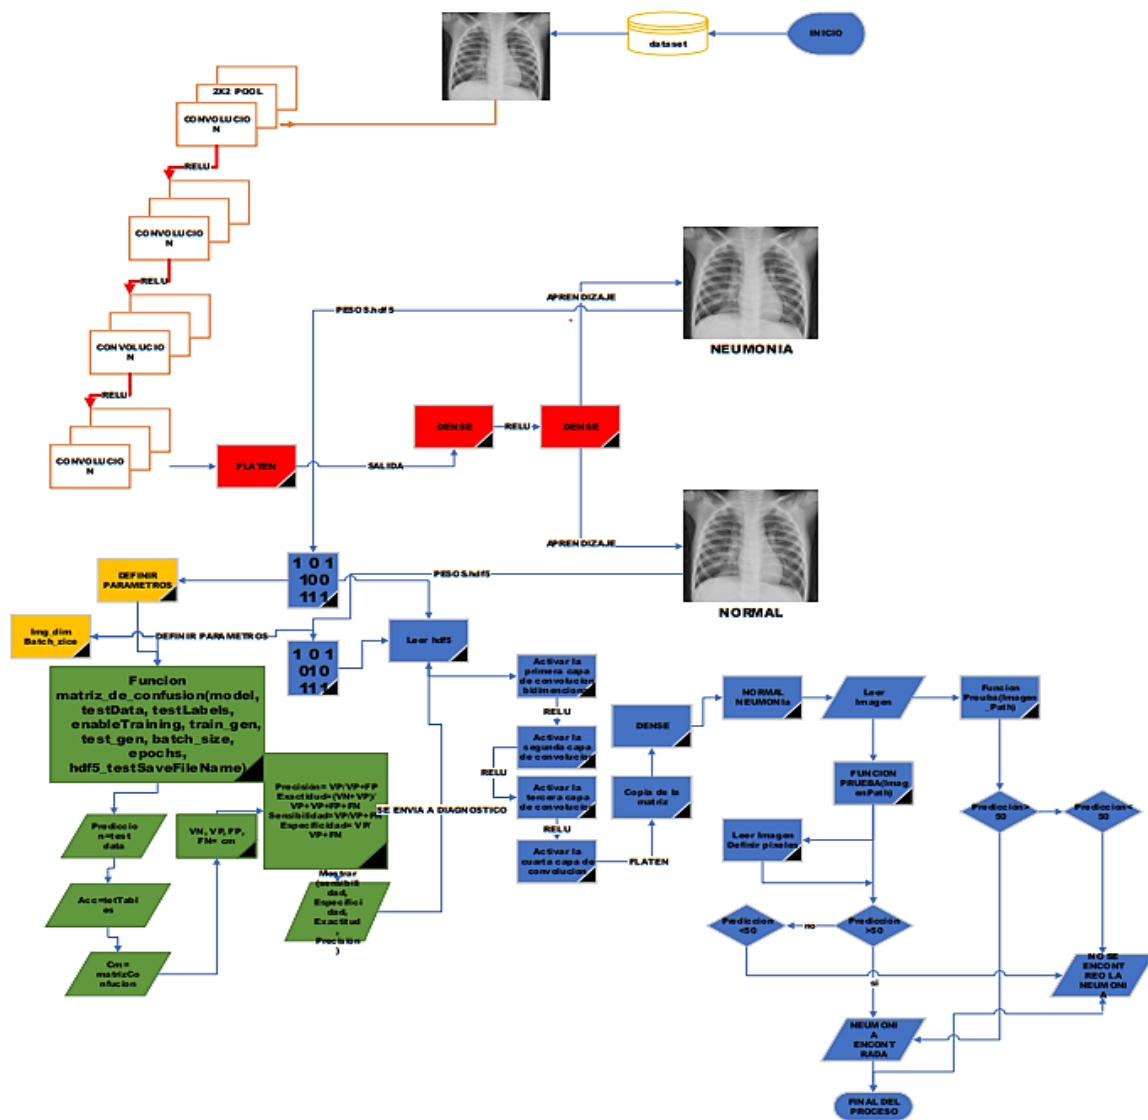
INICIO

dataset

2X2 POOL

CONVOLUCION

RELU

CONVOLUCION

RELU

CONVOLUCION

RELU

CONVOLUCION

FLATEN

SALIDA

DENSE

RELU

DENSE

APRENDIZAJE

PESOS.hdf5

NEUMONIA

APRENDIZAJE

NORMAL

PESOS.hdf5

1 0 1
100
111

DEFINIR PARAMETROS

Img_dim
Batch_zice

DEFINIR PARAMETROS

1 0 1
010
111

Leer hdf5

Funcion matriz_de_confusion(model, testData, testLabels, enableTraining, train_gen, test_gen, batch_size, epochs, hdf5_testSaveFileName)

Precision= VP/VP+FP
Exactitud= (VN+VP)/ VP+VP+FP+FN
Sensibilidad=VP/VP+FN
Especificidad= VP/ VP+FN

SE ENVIA A DIAGNOSTICO

Prediccion=test data

VN, VP, FP, FN= cm

Acc=tetTables

Cm= matrizConfucion

Mostrar (sensibilidad, Especificidad, Exactitud, Precision)

Activar la primera capa de convolucion bidimenciona

RELU

Activar la segunda capa de convolucion

RELU

Activar la tercera capa de convolucion

RELU

Activar la cuarta capa de convolucion

FLATEN

Copia de la matriz

DENSE

NORMAL NEUMONIA

Leer Imagen

Funcion Preuba(Imagen_Path)

FUNCION PRUEBA(ImagenPath)

Leer Imagen Definir pixeles

Predicion>50

Predicion<50

Predicion<50

no

Predicion>50

si

NO SE ENCONTREO LA NEUMONIA

NEUMONIA ENCONTRADA

FINAL DEL PROCESO